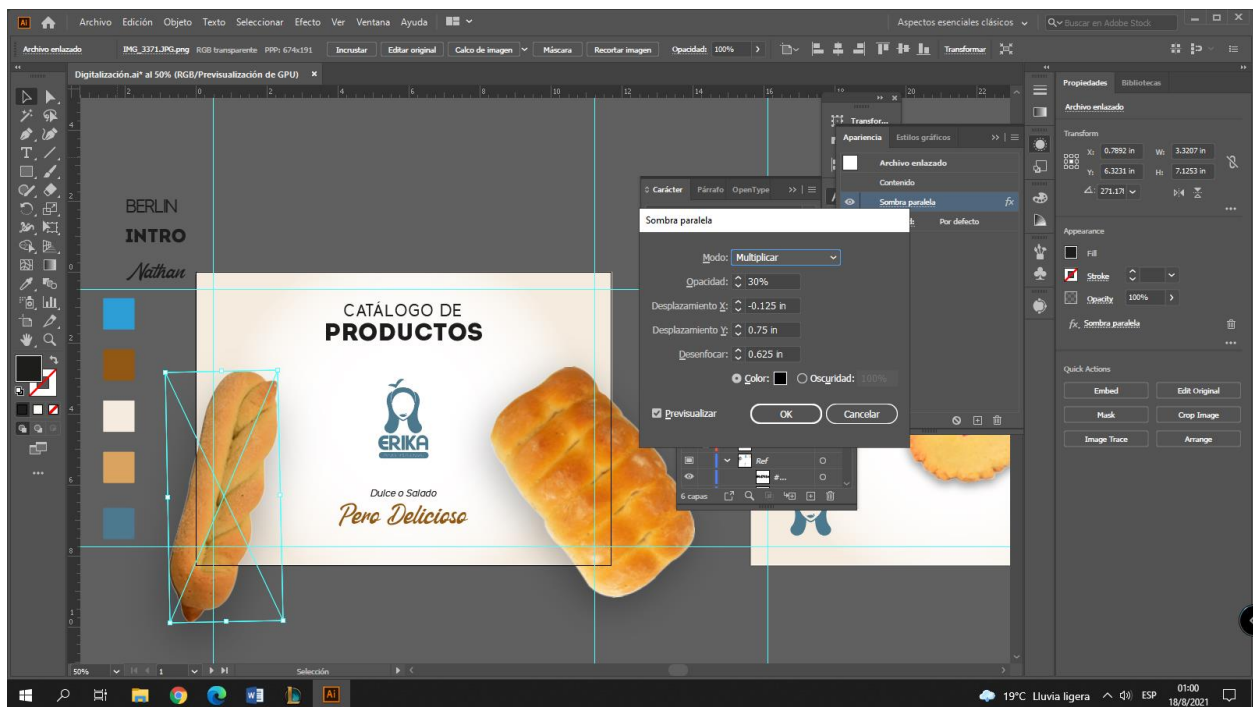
Ai Archivo Edición Objeto Texto Seleccionar Efecto Ver Ventana Ayuda

Aspectos esenciales clásicos

Buscar en Adobe Stock

Archivo enlazado IMG_3371.JPG.png RGB transparente PPP: 674x191 Incrustar Editar original Calco de imagen Máscara Recortar imagen Opacidad: 100% Transformar

Digitalización.ai* al 50% (RGB/Previsualización de GPU) ×

BERLIN

INTRO

Nathan

CATÁLOGO DE

PRODUCTOS

ERIKA

Dulce o Salado

Pero Delicioso

Transfor...

Apariencia Estilos gráficos

Archivo enlazado

Contenido

Sombra paralela

Por defecto

Carácter Párrafo OpenType

Sombra paralela

Modo: Multiplicar

Opacidad: 30%

Desplazamiento X: -0.125 in

Desplazamiento Y: 0.75 in

Desenfocar: 0.625 in

Color: Oscuridad: 100%

Previsualizar

OK

Cancelar

Ref

6 capas

Propiedades Bibliotecas

Archivo enlazado

Transform

X: 0.7892 in W: 3.3207 in

Y: 6.3231 in H: 7.1253 in

271.17

Appearance

Fill

Stroke

Opacity 100%

Sombra paralela

Quick Actions

Embed

Edit Original

Mask

Crop Image

Image Trace

Arrange

50% 1 Selección

19°C Lluvia ligera ESP 01:00 18/8/2021